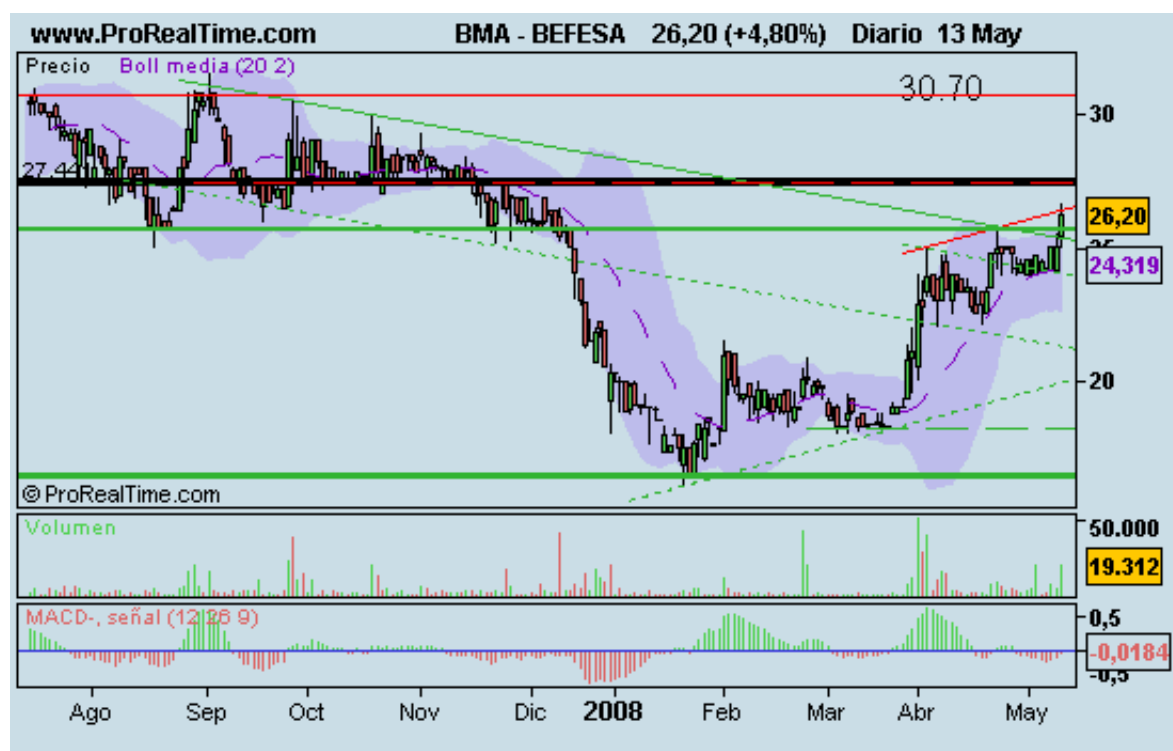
www.ProRealTime.com BMA - BEFESA 26,20 (+4,80%) Diario 13 May

Precio Boll media (20 2)

30.70

27.44

30

26,20

25

24,319

20

© ProRealTime.com

Volumen

50.000

19.312

MACD-, señal (12 26 9)

0,5

-0,0184

-0,5

Ago Sep Oct Nov Dic 2008 Feb Mar Abr May